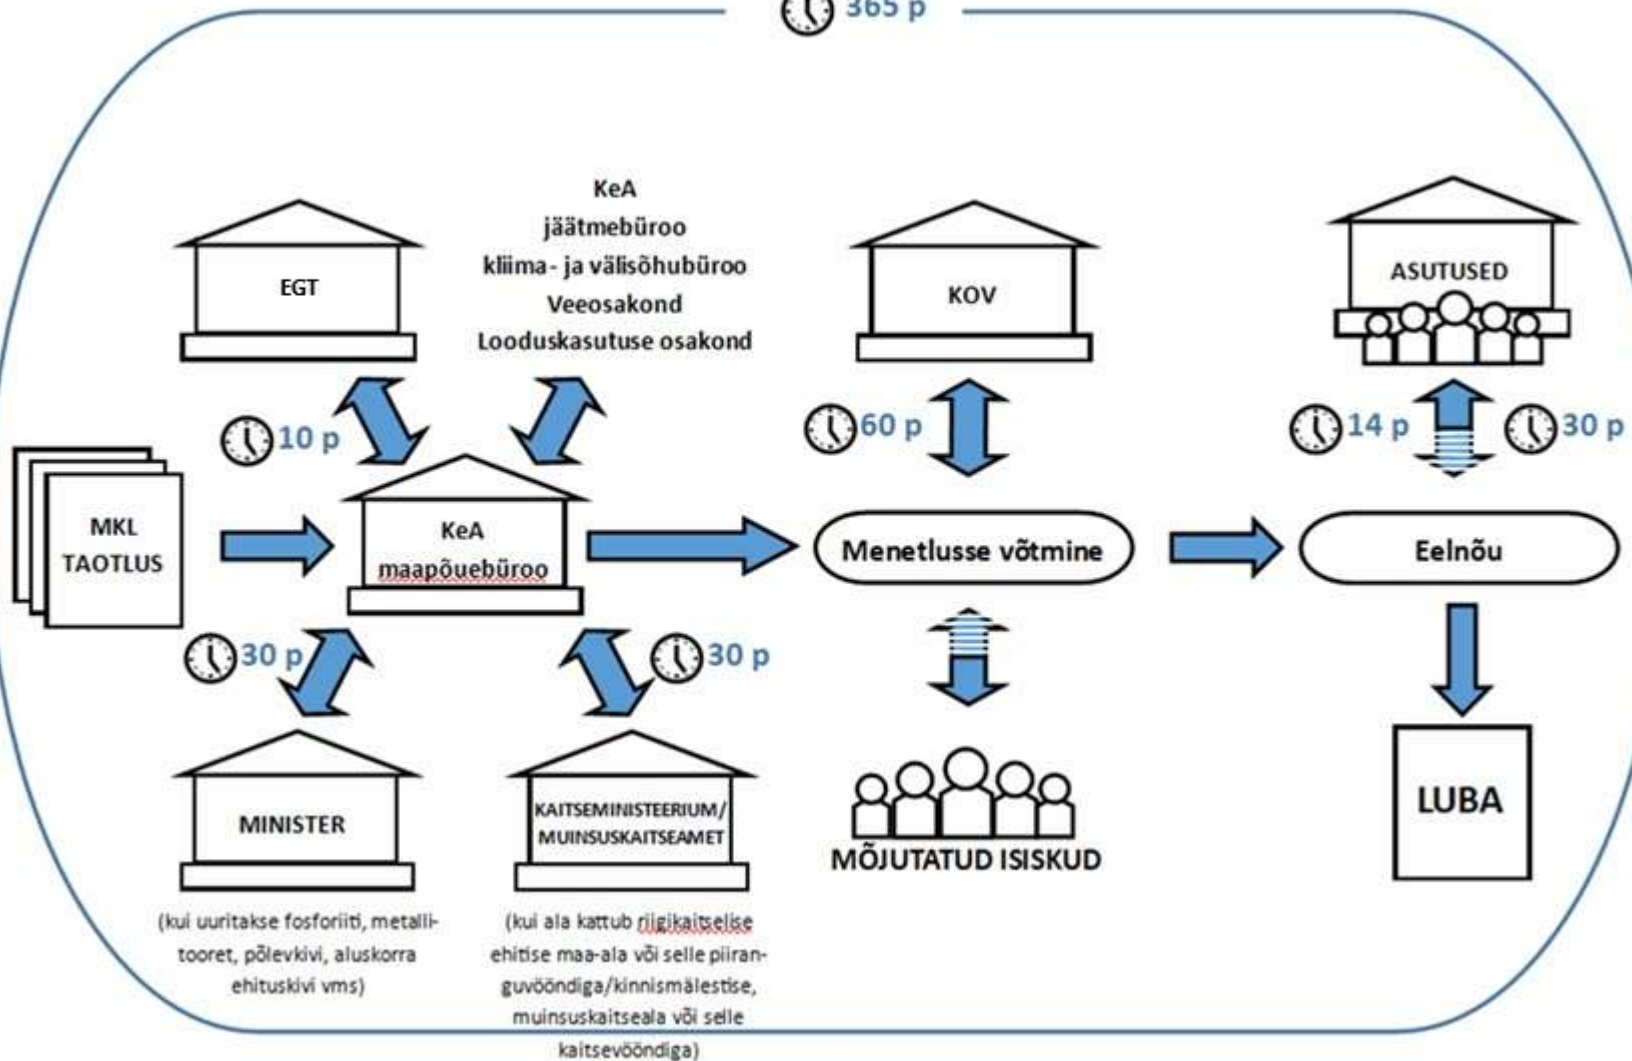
365 p

EGT

KeA
jäätmebüroo
kliima- ja välisõhubüroo
Veeosakond
Looduskasutuse osakond

KOV

ASUTUSED

10 p

60 p

14 p

30 p

MKL
TAOTLUS

KeA
maapõuebüroo

Menetlusse võtmine

Eelnõu

30 p

30 p

MINISTER

KAITSEMINISTEERIUM/
MUINSUSKAITSEAMET

MÕJUTATUD ISIKUD

LUBA

(kui uuritakse fosforiiti, metallitooret, põlevkivi, aluskorra ehituskivi vms)

(kui ala kattub riigikaitselise ehitise maa-ala või selle piiranguvööndiga/kinnismälestise, muinsuskaitseala või selle kaitsevööndiga)